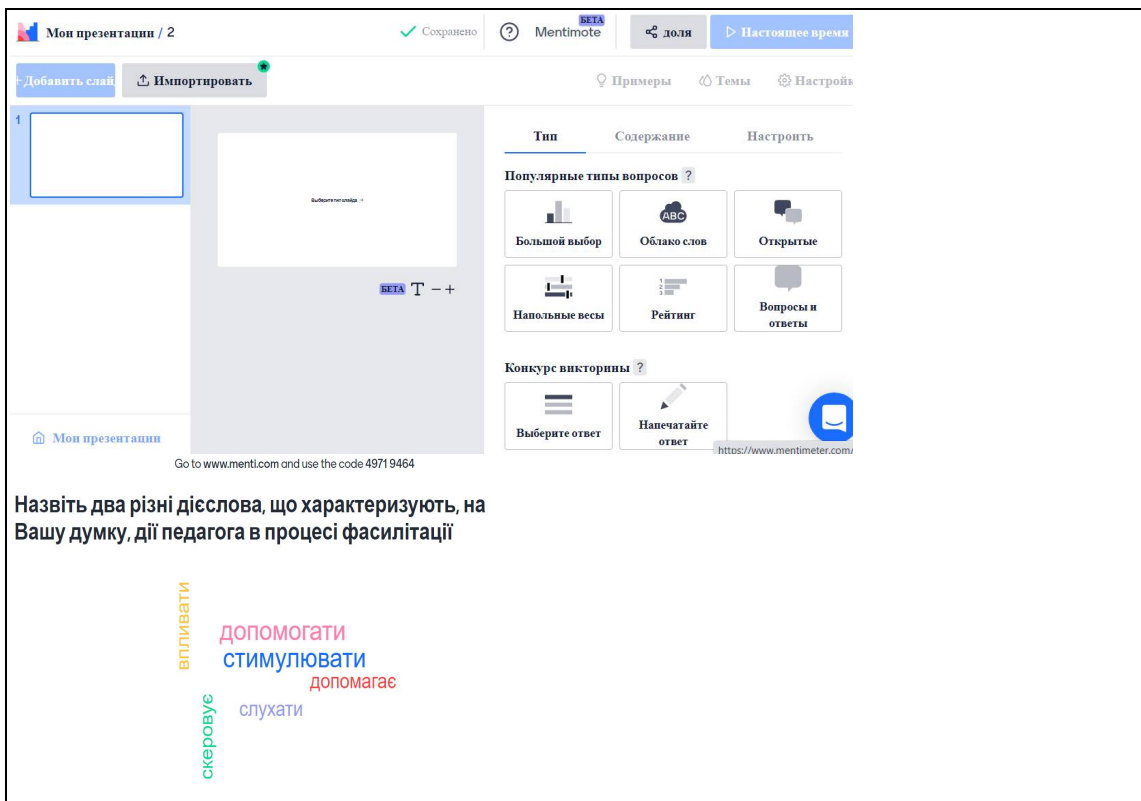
Мои презентации / 2

Сохранено

Mentimote БЕТА

доля

Настоящее время

+ Добавить слай

Импортировать

Примеры

Темы

Настройк

1

Выберите тип слайда

БЕТА T − +

Тип

Содержание

Настроить

Популярные типы вопросов ?

Большой выбор

ABC
Облако слов

Открытые

Напольные весы

1
2
3
Рейтинг

Вопросы и ответы

Конкурс викторины ?

Выберите ответ

Напечатайте ответ

https://www.mentimeter.com/

Мои презентации

Go to www.menti.com and use the code 4971 9464

Назвіть два різні дієслова, що характеризують, на Вашу думку, дії педагога в процесі фасилітації

впливати

допомогати

стимулювати

допомагає

скеровує

слухати